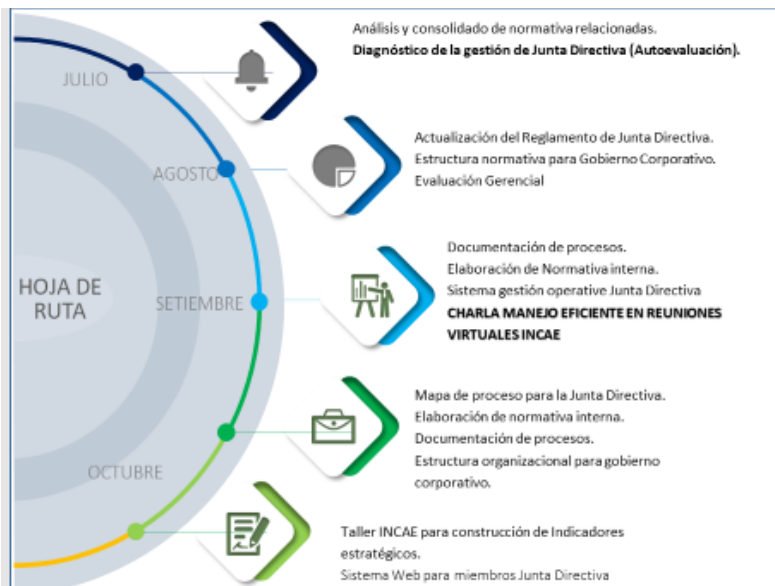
HOJA DE RUTA

JULIO

Análisis y consolidado de normativa relacionadas.
**Diagnóstico de la gestión de Junta Directiva (Autoevaluación).**

AGOSTO

Actualización del Reglamento de Junta Directiva.
Estructura normativa para Gobierno Corporativo.
Evaluación Gerencial

SETIEMBRE

Documentación de procesos.
Elaboración de Normativa interna.
Sistema gestión operative Junta Directiva
**CHARLA MANEJO EFICIENTE EN REUNIONES VIRTUALES INCAE**

OCTUBRE

Mapa de proceso para la Junta Directiva.
Elaboración de normativa interna.
Documentación de procesos.
Estructura organizacional para gobierno corporativo.

Taller INCAE para construcción de Indicadores estratégicos.
Sistema Web para miembros Junta Directiva